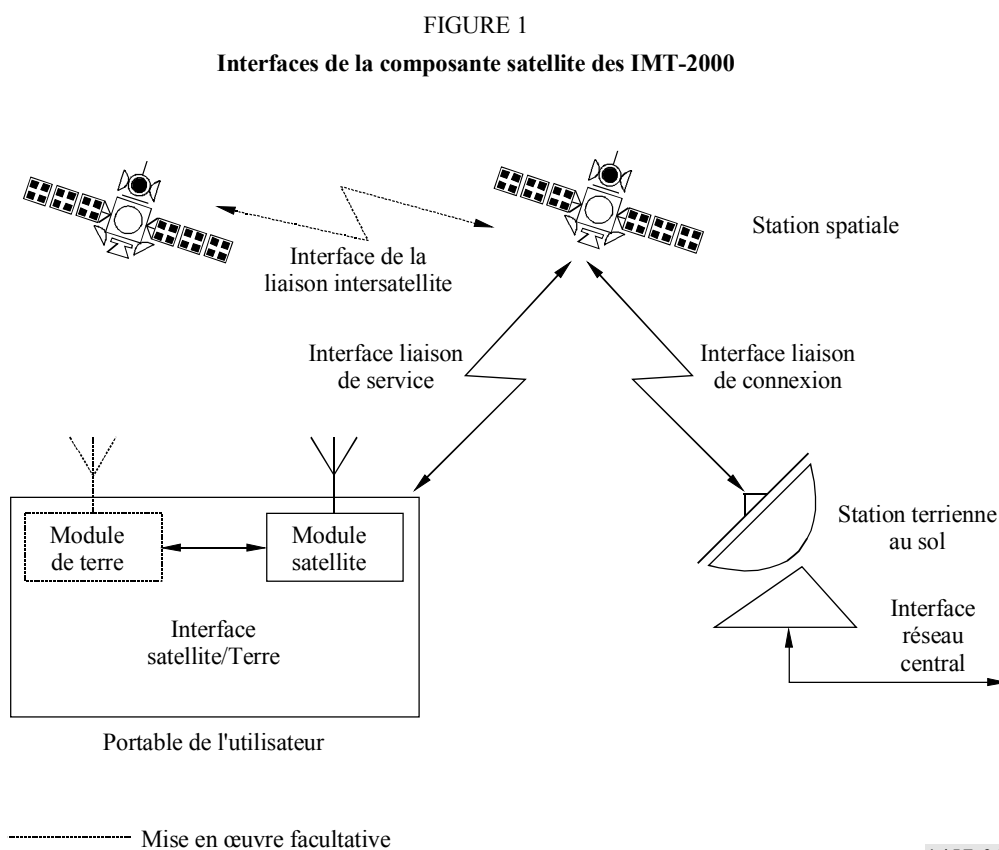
FIGURE 1

**Interfaces de la composante satellite des IMT-2000**

Interface de la liaison intersatellite

Station spatiale

Interface liaison de service

Interface liaison de connexion

Module de terre

Module satellite

Station terrienne au sol

Interface satellite/Terre

Interface réseau central

Portable de l'utilisateur

Mise en œuvre facultative

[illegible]